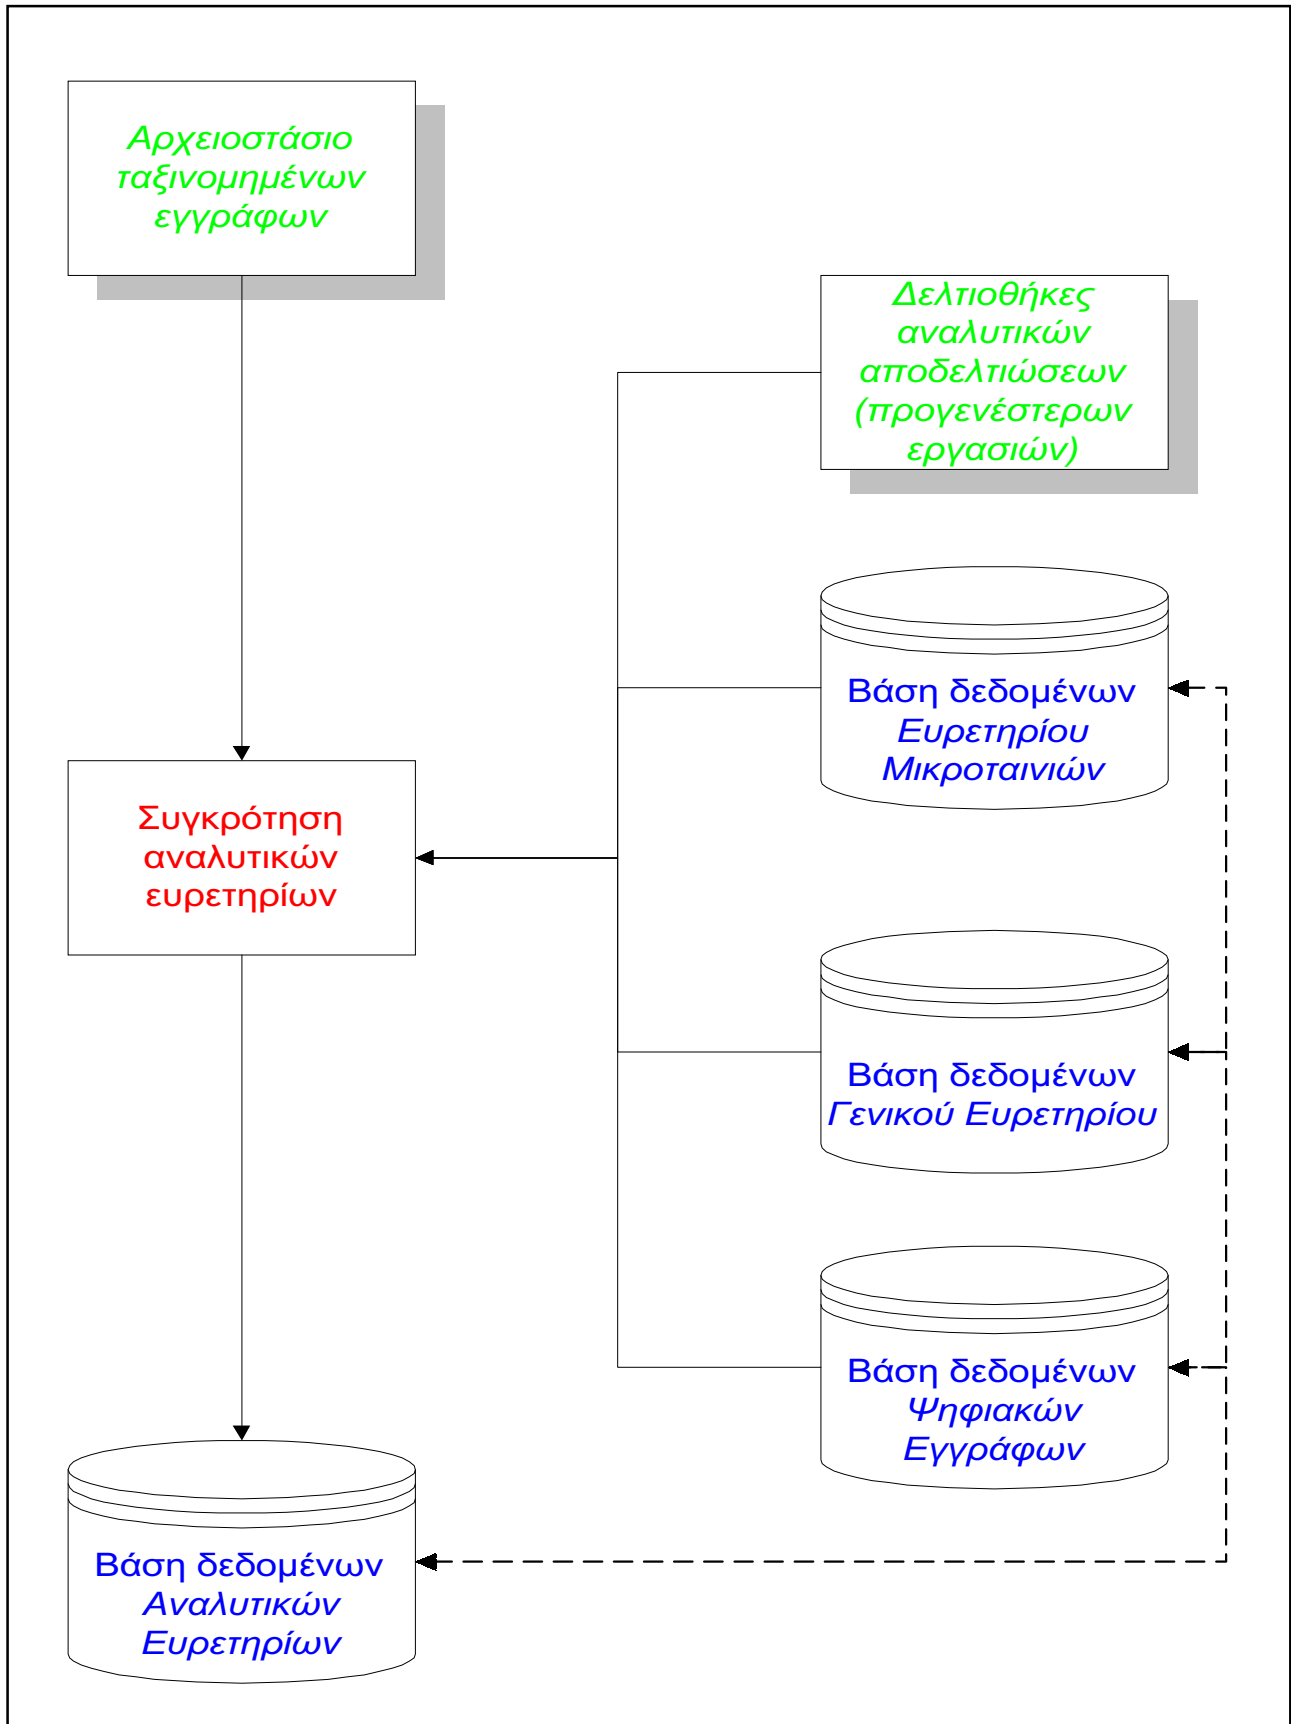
Αρχειοστάσιο ταξινομημένων εγγράφων

Δελτιοθήκες αναλυτικών αποδελτιώσεων (προγενέστερων εργασιών)

Βάση δεδομένων Ευρετηρίου Μικροταινιών

Συγκρότηση αναλυτικών ευρετηρίων

Βάση δεδομένων Γενικού Ευρετηρίου

Βάση δεδομένων Ψηφιακών Εγγράφων

Βάση δεδομένων Αναλυτικών Ευρετηρίων